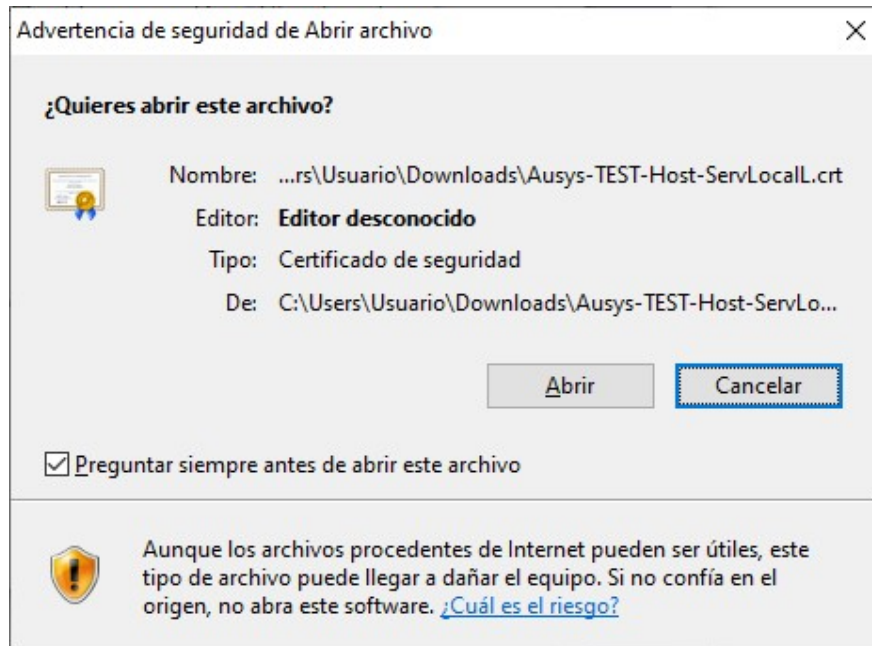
Advertencia de seguridad de Abrir archivo

X

¿Quieres abrir este archivo?

Nombre: ...rs\Usuario\Downloads\Ausys-TEST-Host-ServLocalL.crt

Editor: Editor desconocido

Tipo: Certificado de seguridad

De: C:\Users\Usuario\Downloads\Ausys-TEST-Host-ServLo...

Abrir

Cancelar

☑ Preguntar siempre antes de abrir este archivo

Aunque los archivos procedentes de Internet pueden ser útiles, este tipo de archivo puede llegar a dañar el equipo. Si no confía en el origen, no abra este software. ¿Cuál es el riesgo?